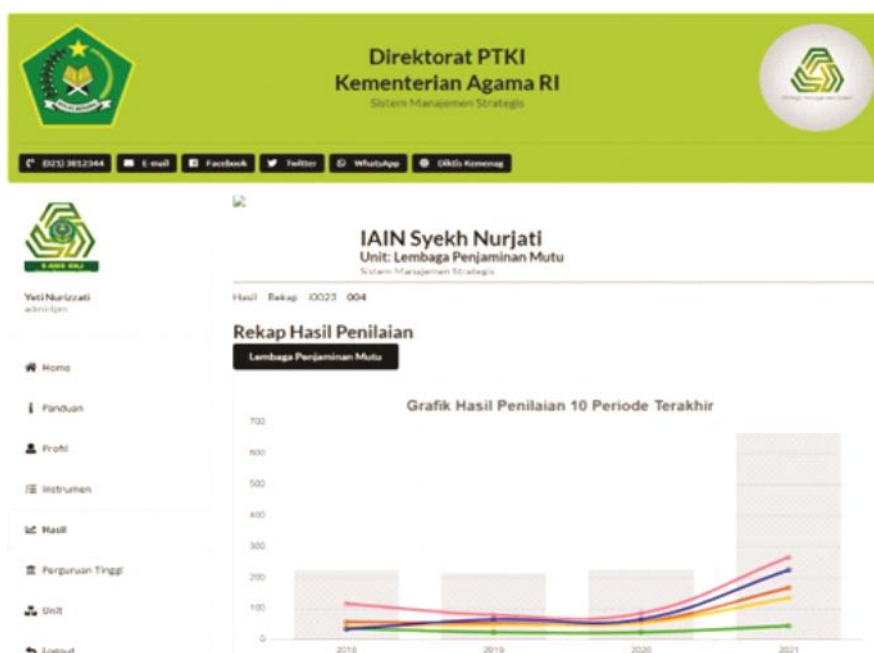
Direktorat PTKI
Kementerian Agama RI
Sistem Manajemen Strategis

(0231) 3812344 E-mail Facebook Twitter WhatsApp Diktis Kemenag

Yeti Nurizzati
admin lpm

Home
Panduan
Profil
Instrumen
Hasil
Perguruan Tinggi
Unit
Logout

IAIN Syekh Nurjati
Unit: Lembaga Penjaminan Mutu
Sistem Manajemen Strategis

Hasil Rekap I0023 004

Rekap Hasil Penilaian
Lembaga Penjaminan Mutu

Grafik Hasil Penilaian 10 Periode Terakhir
700
600
500
400
300
200
100
0
2018
2019
2020
2021